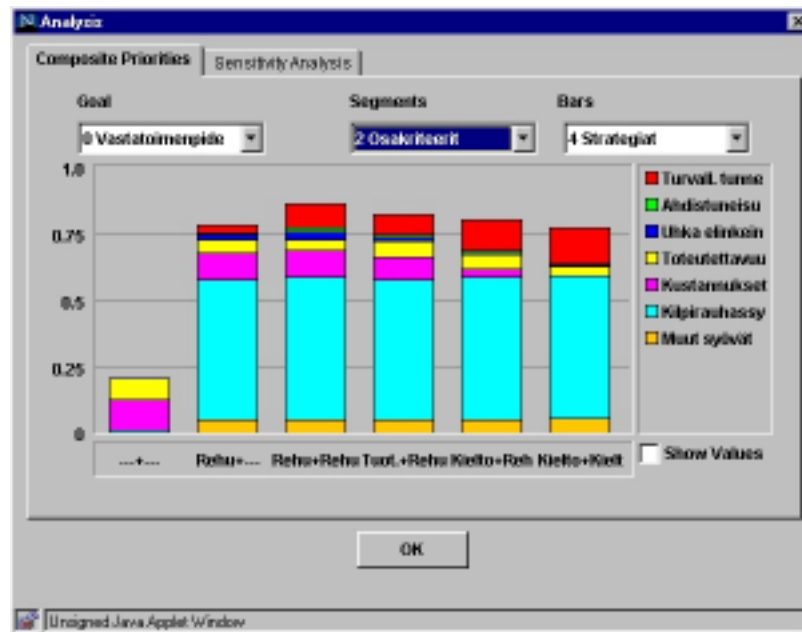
Analysis

Composite Priorities | Sensitivity Analysis

Goal
0 Vastatoimenpide

Segments
2 Osakriteerit

Bars
4 Strategiat

1.0
0.75
0.5
0.25
0

---+--- Rehu+--- Rehu+Rehu Tuot.+Rehu Kielto+Reh Kielto+Kielt

Turvall. tunne
Ahdistuneisu
Uhka elinkein
Toteutettavuu
Kustannukset
Kilpirauhassy
Muut syövät

Show Values

OK

Unsigned Java Applet Window